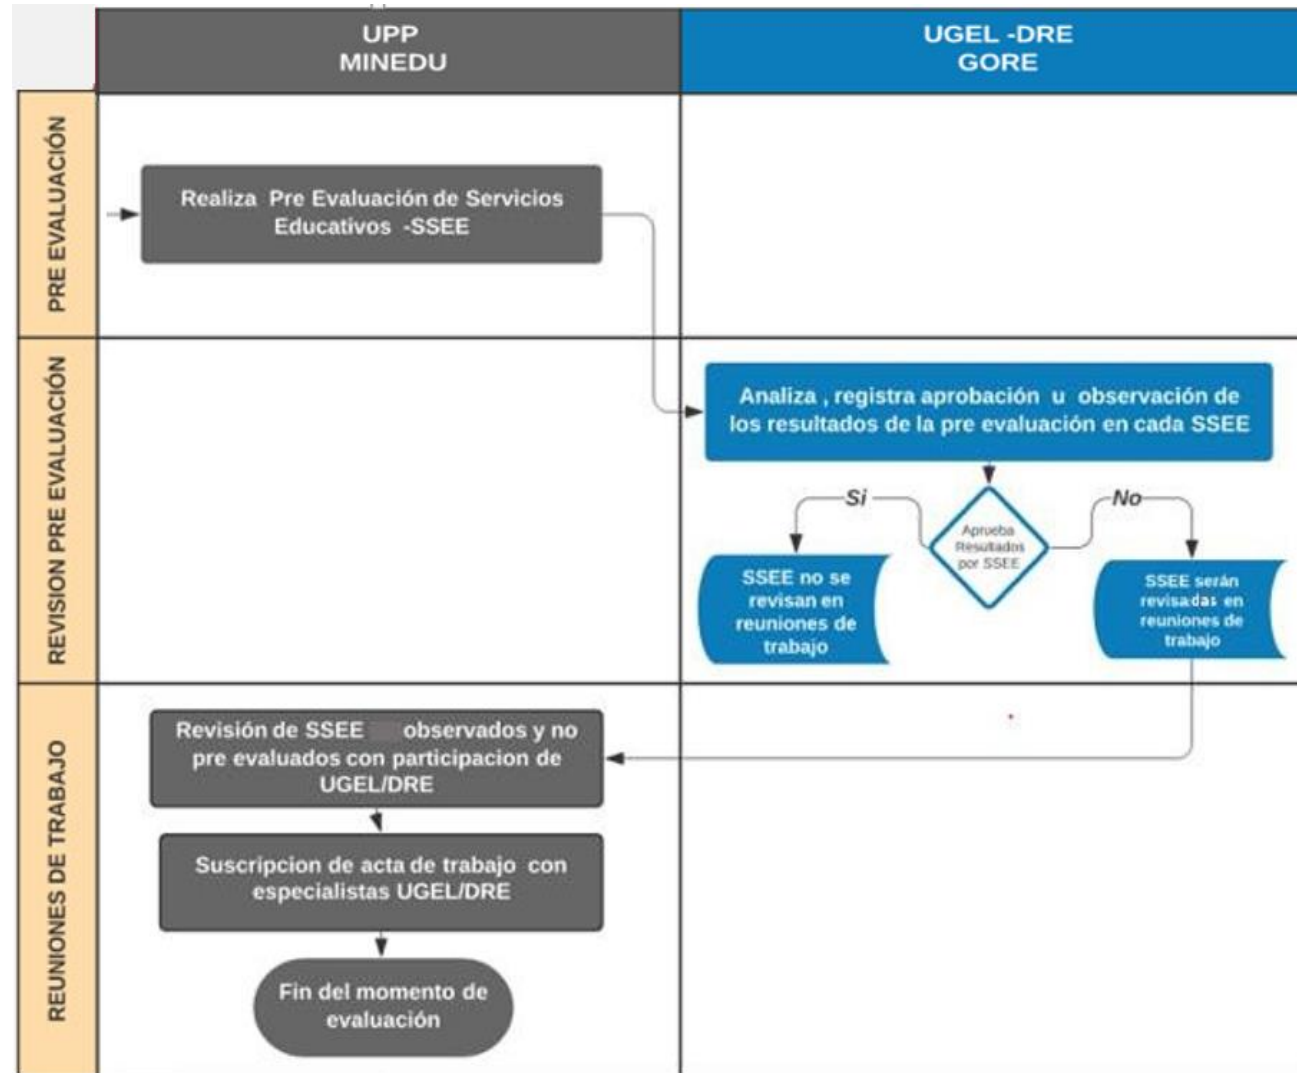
UPP
MINEDU

UGEL -DRE
GORE

PRE EVALUACIÓN

Realiza Pre Evaluación de Servicios Educativos -SSEE

REVISION PRE EVALUACIÓN

Analiza , registra aprobación u observación de los resultados de la pre evaluación en cada SSEE

Si

Aprueba Resultados por SSEE

No

SSEE no se revisan en reuniones de trabajo

SSEE serán revisadas en reuniones de trabajo

REUNIONES DE TRABAJO

Revisión de SSEE observados y no pre evaluados con participacion de UGEL/DRE

Suscripcion de acta de trabajo con especialistas UGEL/DRE

Fin del momento de evaluación